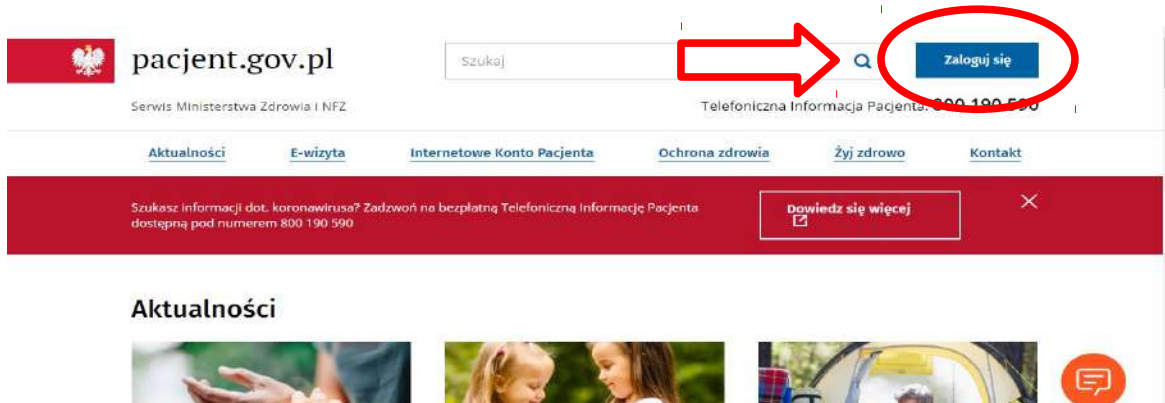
pacjent.gov.pl

Szukaj

Zaloguj się

Serwis Ministerstwa Zdrowia i NFZ

Telefoniczna Informacja Pacjenta: 800 190 590

Aktualności E-wizyta Internetowe Konto Pacjenta Ochrona zdrowia Żyj zdrowo Kontakt

Szukasz informacji dot. koronawirusa? Zadzwoń na bezpłatną Telefoniczną Informację Pacjenta dostępną pod numerem 800 190 590

Dowiedz się więcej

Aktualności